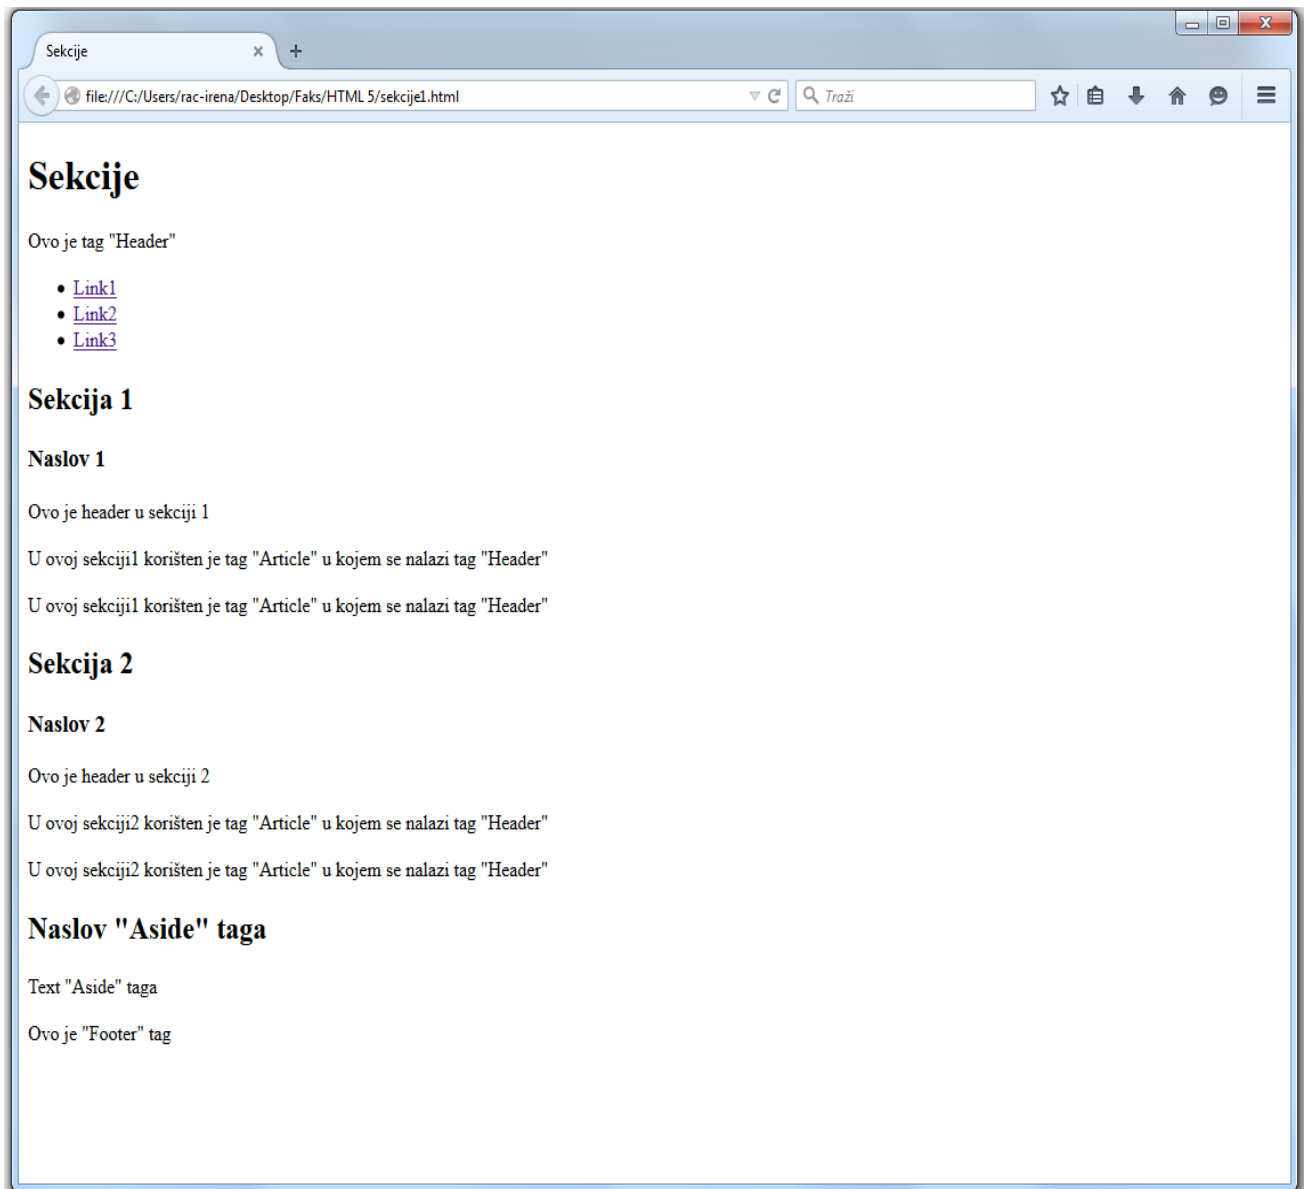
Sekcije ×
+
file:///C:/Users/rac-irena/Desktop/Faks/HTML 5/sekcije1.html
Traži

# Sekcije

Ovo je tag "Header"

- Link1
- Link2
- Link3

## Sekcija 1

### Naslov 1

Ovo je header u sekciji 1

U ovoj sekciji1 korišten je tag "Article" u kojem se nalazi tag "Header"

U ovoj sekciji1 korišten je tag "Article" u kojem se nalazi tag "Header"

## Sekcija 2

### Naslov 2

Ovo je header u sekciji 2

U ovoj sekciji2 korišten je tag "Article" u kojem se nalazi tag "Header"

U ovoj sekciji2 korišten je tag "Article" u kojem se nalazi tag "Header"

## Naslov "Aside" taga

Text "Aside" taga

Ovo je "Footer" tag